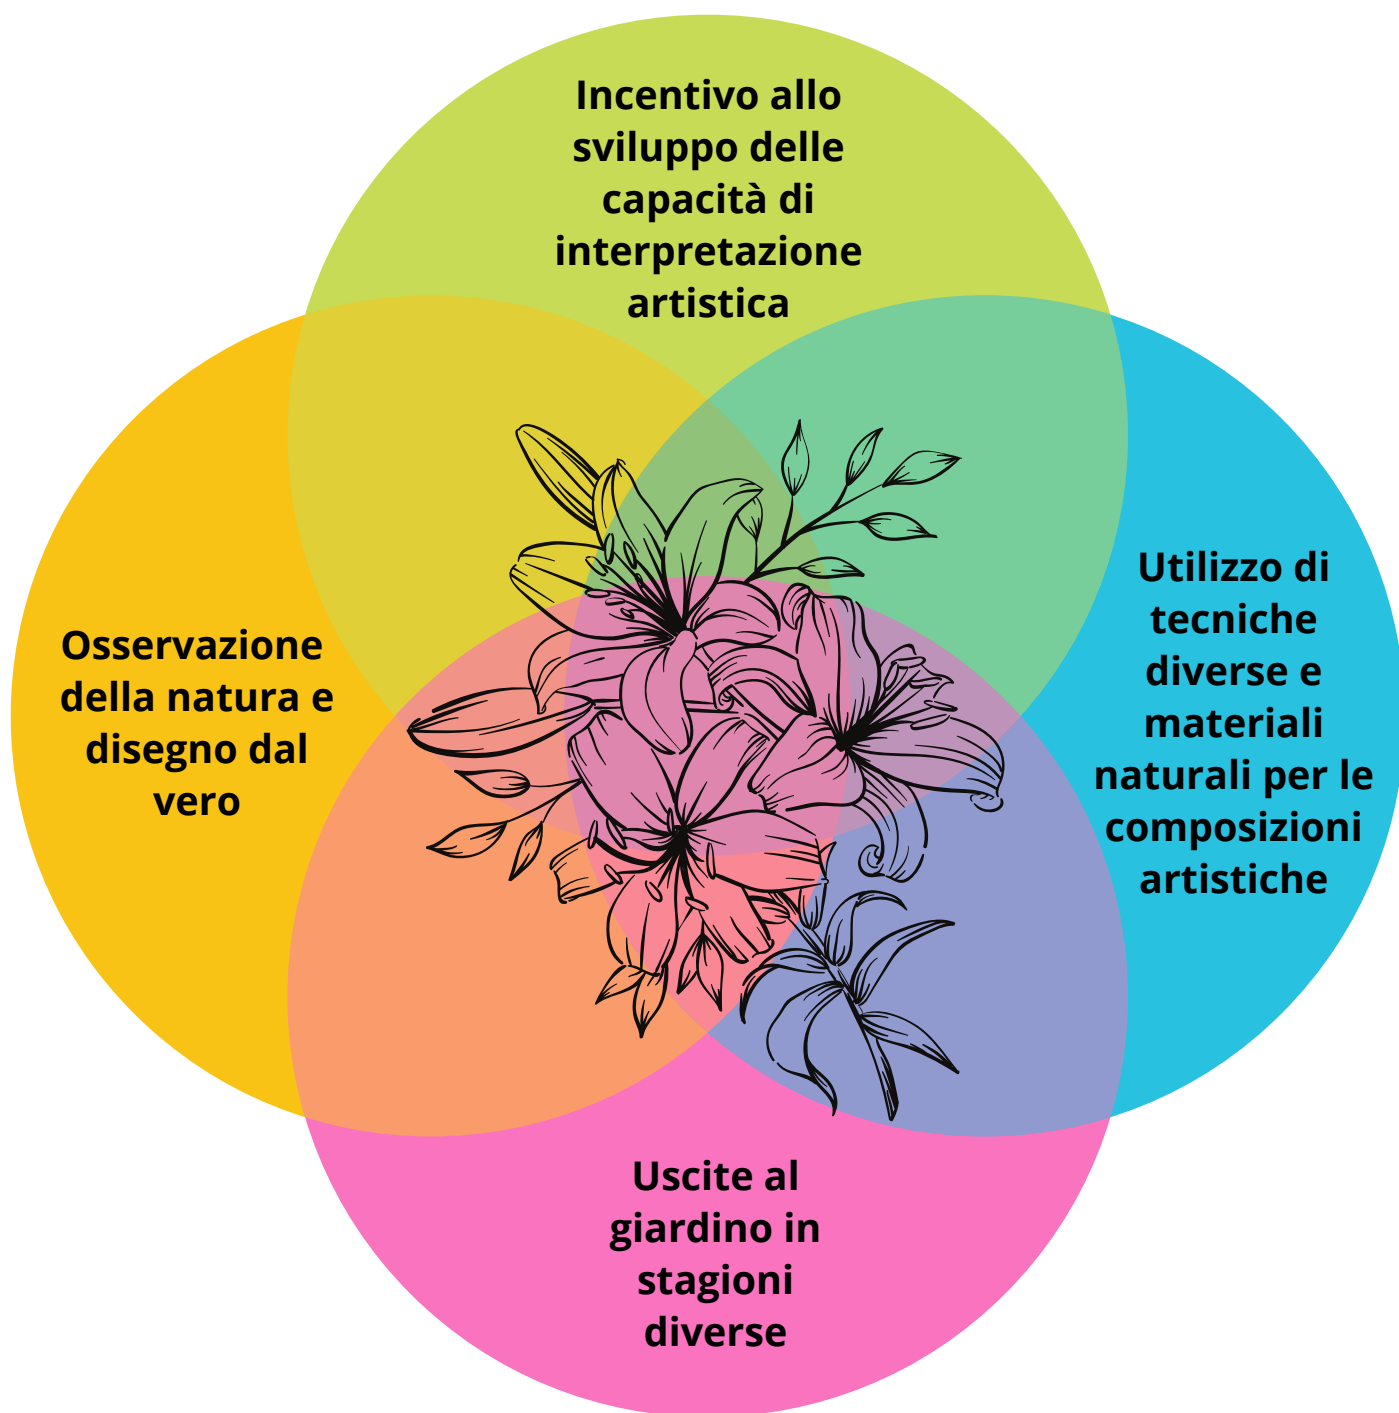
Incentivo allo sviluppo delle capacità di interpretazione artistica

Osservazione della natura e disegno dal vero

Utilizzo di tecniche diverse e materiali naturali per le composizioni artistiche

Uscite al giardino in stagioni diverse